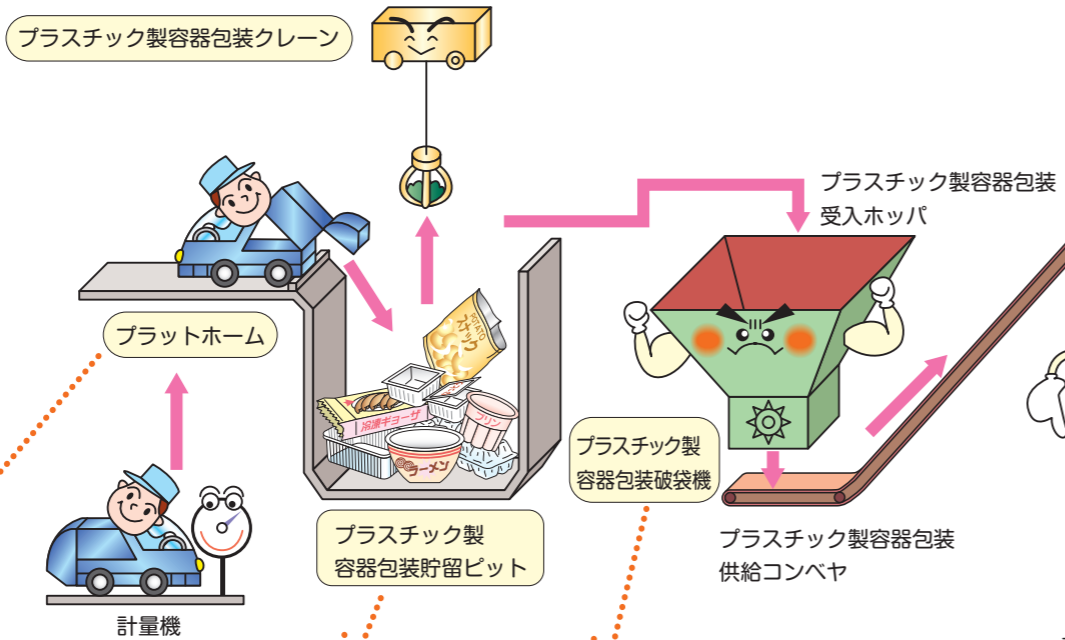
プラスチック製容器包装クレーン

プラスチック製容器包装受入ホッパ

プラットホーム

冷凍ギョーザ

プリン

ラーメン

プラスチック製容器包装破袋機

プラスチック製容器包装貯留ピット

プラスチック製容器包装供給コンベヤ

計量機